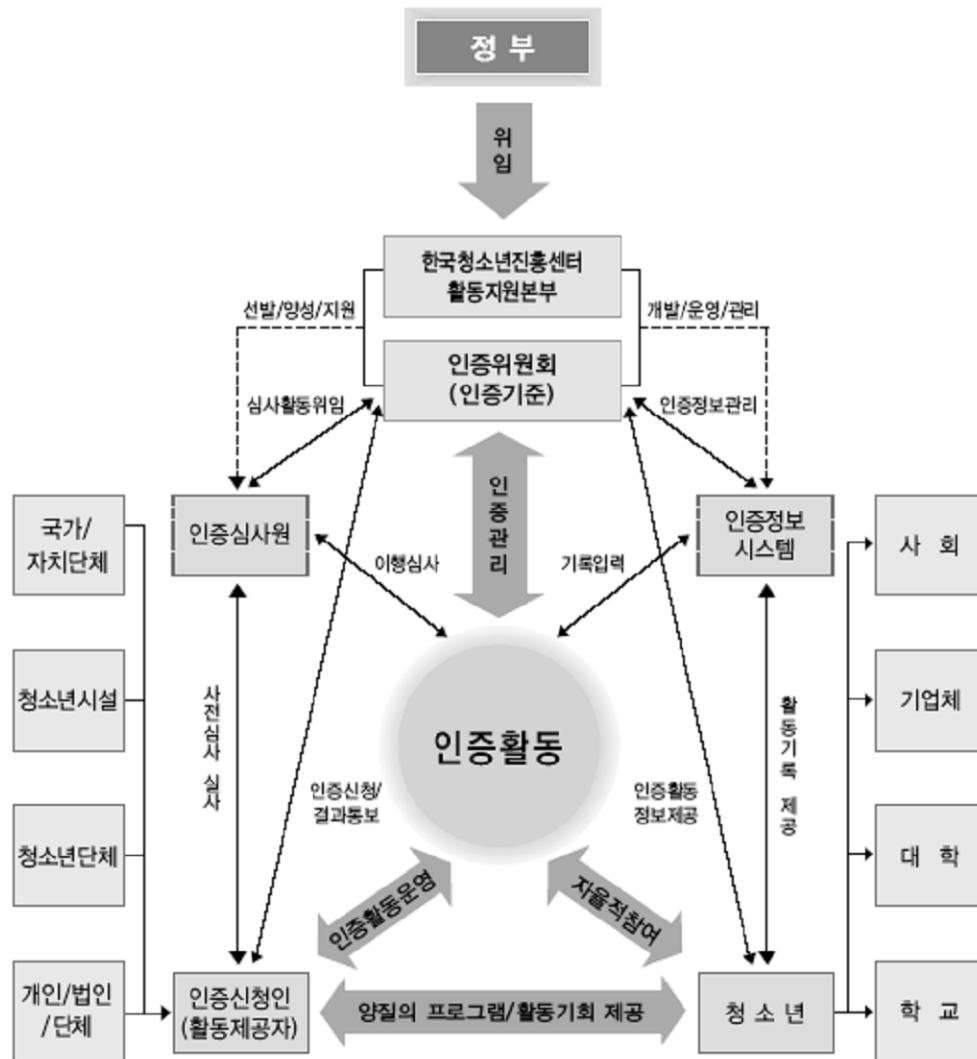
정 부

위임

한국청소년진흥센터
활동지원본부

선발/양성/지원

개발/운영/관리

인증위원회
(인증기준)

심사활동위임

인증정보관리

인증관리

국가/
자치단체

인증심사원

이행심사

기록입력

인증정보
시스템

사 회

청소년시설

사전심사 심사

인증활동

활동기록 제공

기업체

인증신청/
결과통보

인증활동
정보제공

청소년단체

대 학

인증활동운영

자율적참여

개인/법인
/단체

인증신청인
(활동제공자)

양질의 프로그램/활동기회 제공

청 소 년

학 교